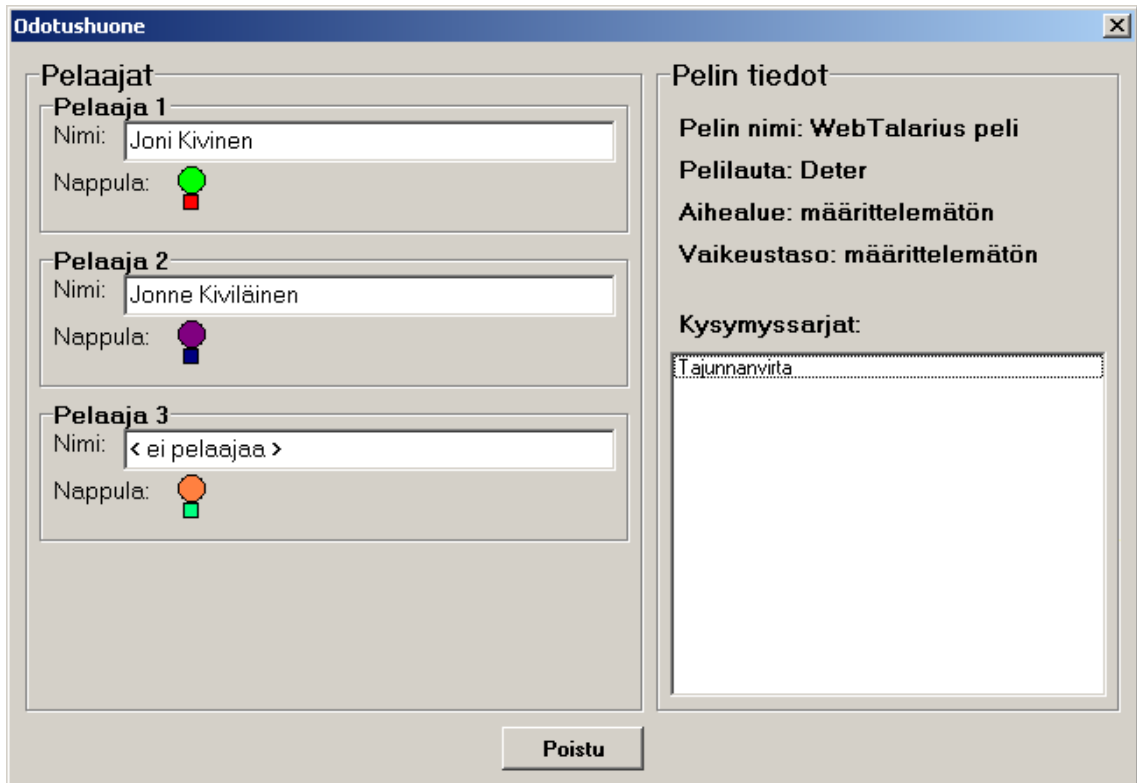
Odotushuone

Pelaajat

Pelaaja 1
Nimi: Joni Kivinen
Nappula:

Pelaaja 2
Nimi: Jonne Kiviläinen
Nappula:

Pelaaja 3
Nimi: < ei pelaajaa >
Nappula:

Pelin tiedot

Pelin nimi: WebTalarius peli

Pelilauta: Deter

Aihealue: määrittelemätön

Vaikeustaso: määrittelemätön

Kysymyssarjat:

Tajunnanvirta

Poistu